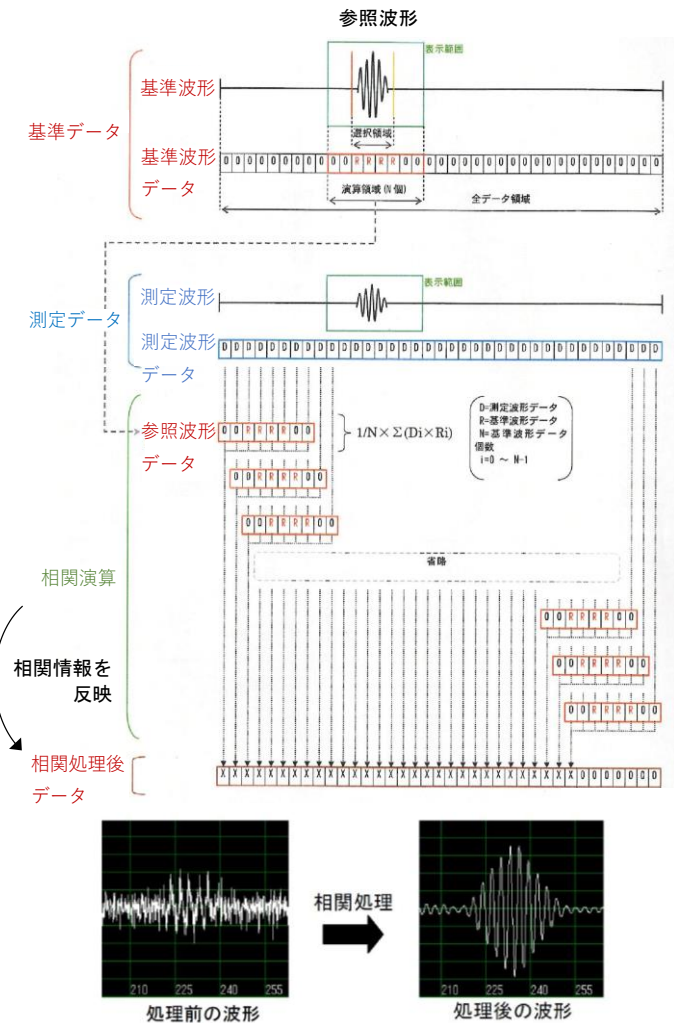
参照波形

基準データ

基準波形

表示範囲

選択領域

基準波形データ

0 0 0 0 0 0 0 0 0 0 0 0 0 0 R R R R 0 0 0 0 0 0 0 0 0 0 0 0 0 0 0 0 0 0 0 0 0 0 0

演算領域(N個)

全データ領域

測定データ

測定波形

表示範囲

測定波形データ

D D D D D D D D D D D D D D D D D D D D D D D D D D D D D D D D D D D D D D D D

参照波形データ

0 0 R R R R 0 0

$1/N \times \Sigma(Di \times Ri)$

D=測定波形データ
R=基準波形データ
N=基準波形データ個数
i=0 ～ N-1

0 0 R R R R 0 0

0 0 R R R R 0 0

相関演算

省略

0 0 R R R R 0 0

0 0 R R R R 0 0

0 0 R R R R 0 0

相関情報を反映

相関処理後データ

X X X X X X X X X X X X X X X X X X X X X X X X X X X X X X X 0 0 0 0 0 0 0

210 225 240 255

処理前の波形

相関処理

210 225 240 255

処理後の波形